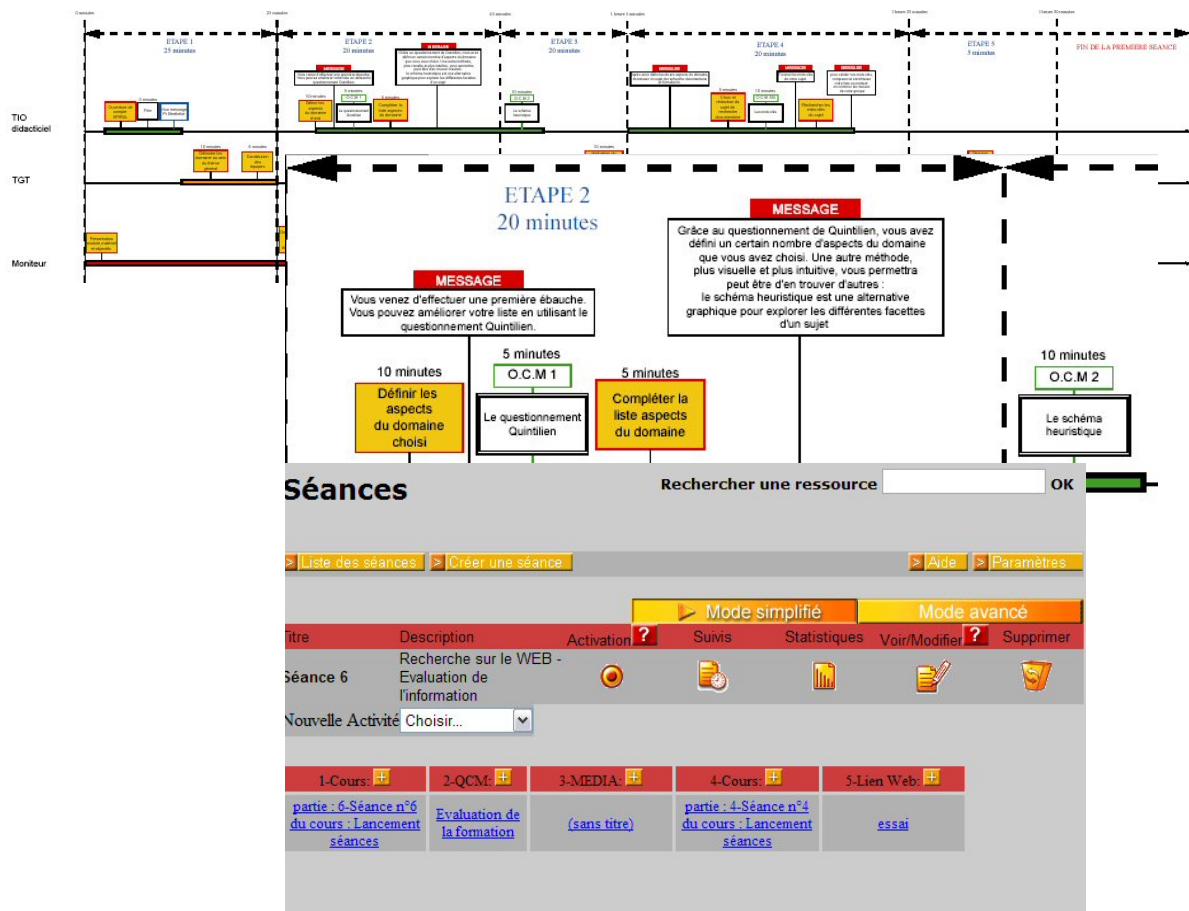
ETAPE 1
25 minutes

ETAPE 2
20 minutes

ETAPE 3
20 minutes

ETAPE 4
20 minutes

ETAPE 5
5 minutes

FIN DE LA PREMIÈRE SEANCE

TIO didacticiel

TGT

Moniteur

ETAPE 2
20 minutes

MESSAGE
Vous venez d'effectuer une première ébauche. Vous pouvez améliorer votre liste en utilisant le questionnement Quintilien.

MESSAGE
Grâce au questionnement de Quintilien, vous avez défini un certain nombre d'aspects du domaine que vous avez choisi. Une autre méthode, plus visuelle et plus intuitive, vous permettra peut être d'en trouver d'autres : le schéma heuristique est une alternative graphique pour explorer les différentes facettes d'un sujet

10 minutes
Définir les aspects du domaine choisi

5 minutes
O.C.M 1
Le questionnement Quintilien

5 minutes
Compléter la liste aspects du domaine

10 minutes
O.C.M 2
Le schéma heuristique

Séances

Rechercher une ressource OK

> Liste des séances > Créer une séance > Aide > Paramètres

Mode simplifié Mode avancé

| Titre | Description | Activation | Suivis | Statistiques | Voir/Modifier | Supprimer |
|---|---|---|---|---|---|---|
| Séance 6 | Recherche sur le WEB - Evaluation de l'information | | | | | |

Nouvelle Activité Choisir...

| 1-Cours: | 2-QCM: | 3-MEDIA: | 4-Cours: | 5-Lien Web: |
|---|---|---|---|---|
| partie : 6-Séance n°6 du cours : Lancement séances | Evaluation de la formation | (sans titre) | partie : 4-Séance n°4 du cours : Lancement séances | essai |